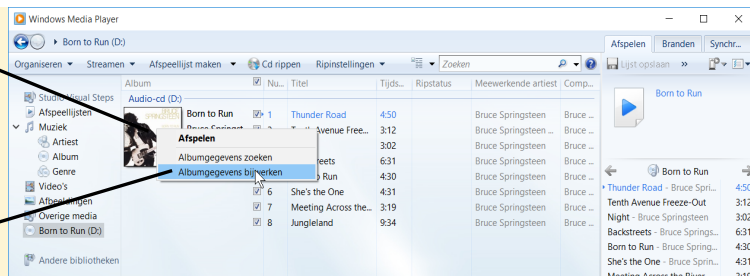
Windows Media Player

Born to Run (D:)

Afspelen Branden Synchr...

Organiseren ▾ Streamen ▾ Afspeellijst maken ▾ Cd rippen Ripinstellingen ▾ Zoeken

Lijst opslaan »

Album Nu... Titel Tijds... Ripstatus Meewerkende artiest Comp...

Studio Visual Steps
Afspeellijsten
Muziek
Artiest
Album
Genre
Video's
Afbeeldingen
Overige media
Born to Run (D:)

Andere bibliotheken

Audio-cd (D:)

Born to Run
Bruce Springst

Afspelen
Albumgegevens zoeken
Albumgegevens bijwerken

| Nu... | Titel | Tijds... | Meewerkende artiest | Comp... |
|---|---|---|---|---|
| 1 | Thunder Road | 4:50 | Bruce Springsteen | Bruce S |
| 2 | Tenth Avenue Freez... | 3:12 | Bruce Springsteen | Bruce S |
| | | 3:02 | Bruce Springsteen | Bruce S |
| | ...reets | 6:31 | Bruce Springsteen | Bruce S |
| | ...o Run | 4:30 | Bruce Springsteen | Bruce S |
| 6 | She's the One | 4:31 | Bruce Springsteen | Bruce S |
| 7 | Meeting Across the... | 3:19 | Bruce Springsteen | Bruce S |
| 8 | Jungleland | 9:34 | Bruce Springsteen | Bruce S |

Born to Run

Born to Run

Thunder Road - Bruce Sprin 4:5
Tenth Avenue Freeze-Out 3:1
Night - Bruce Springsteen 3:0
Backstreets - Bruce Springs 6:3
Born to Run - Bruce Spring 4:3
She's the One - Bruce Sprin 4:3
Meeting Across the River